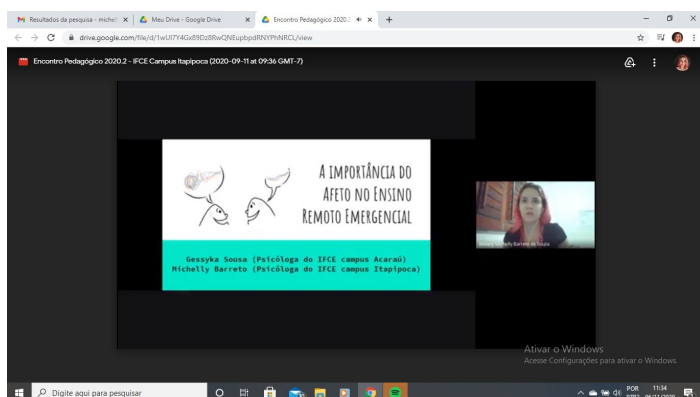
Resultados da pesquisa - michel
Meu Drive - Google Drive
Encontro Pedagógico 2020.2

drive.google.com/file/d/1wUI7Y4Gx89Dz8RwQNEupbpdRNYPhNRCL/view

Encontro Pedagógico 2020.2 - IFCE Campus Itapipoca (2020-09-11 at 09:36 GMT-7)

A IMPORTÂNCIA DO AFETO NO ENSINO REMOTO EMERGENCIAL

Gessyka Sousa (Psicóloga do IFCE campus Acaraú)
Michelly Barreto (Psicóloga do IFCE campus Itapipoca)

Michelly Barreto de Sousa

Ativar o Windows
Acesse Configurações para ativar o Windows.

Digite aqui para pesquisar

POR 11:34 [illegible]